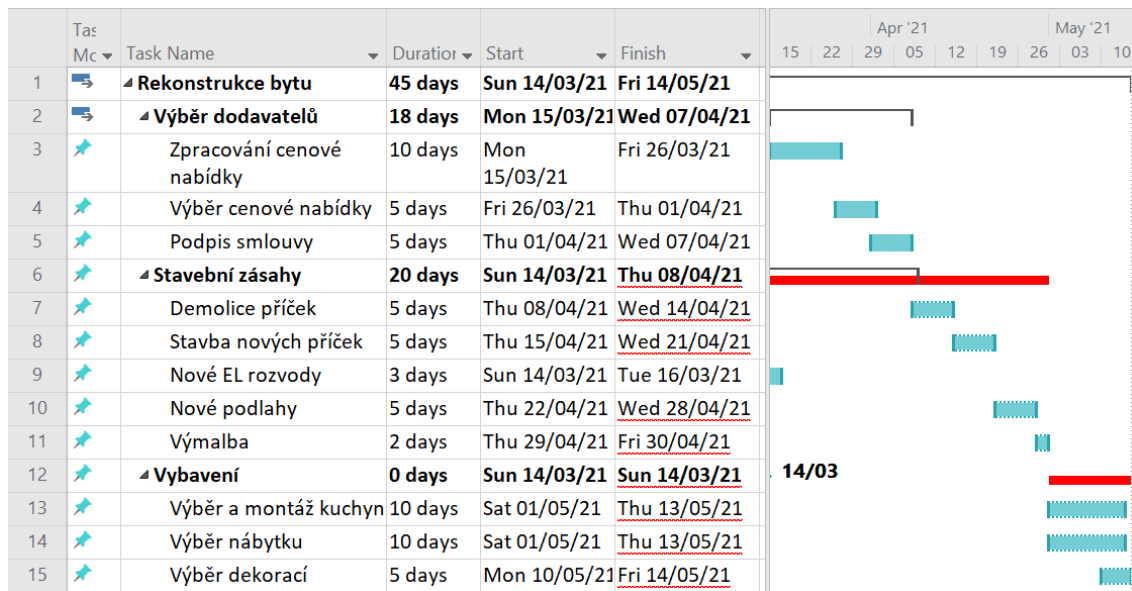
| | Tas Mo | Task Name | Duration | Start | Finish |
|---|---|---|---|---|---|
| 1 | | Rekonstrukce bytu | 45 days | Sun 14/03/21 | Fri 14/05/21 |
| 2 | | Výběr dodavatelů | 18 days | Mon 15/03/21 | Wed 07/04/21 |
| 3 | | Zpracování cenové nabídky | 10 days | Mon 15/03/21 | Fri 26/03/21 |
| 4 | | Výběr cenové nabídky | 5 days | Fri 26/03/21 | Thu 01/04/21 |
| 5 | | Podpis smlouvy | 5 days | Thu 01/04/21 | Wed 07/04/21 |
| 6 | | Stavební zásahy | 20 days | Sun 14/03/21 | Thu 08/04/21 |
| 7 | | Demolice příček | 5 days | Thu 08/04/21 | Wed 14/04/21 |
| 8 | | Stavba nových příček | 5 days | Thu 15/04/21 | Wed 21/04/21 |
| 9 | | Nové EL rozvody | 3 days | Sun 14/03/21 | Tue 16/03/21 |
| 10 | | Nové podlahy | 5 days | Thu 22/04/21 | Wed 28/04/21 |
| 11 | | Výmalba | 2 days | Thu 29/04/21 | Fri 30/04/21 |
| 12 | | Vybavení | 0 days | Sun 14/03/21 | Sun 14/03/21 |
| 13 | | Výběr a montáž kuchyn | 10 days | Sat 01/05/21 | Thu 13/05/21 |
| 14 | | Výběr nábytku | 10 days | Sat 01/05/21 | Thu 13/05/21 |
| 15 | | Výběr dekorací | 5 days | Mon 10/05/21 | Fri 14/05/21 |

Apr '21 May '21
15 22 29 05 12 19 26 03 10

14/03